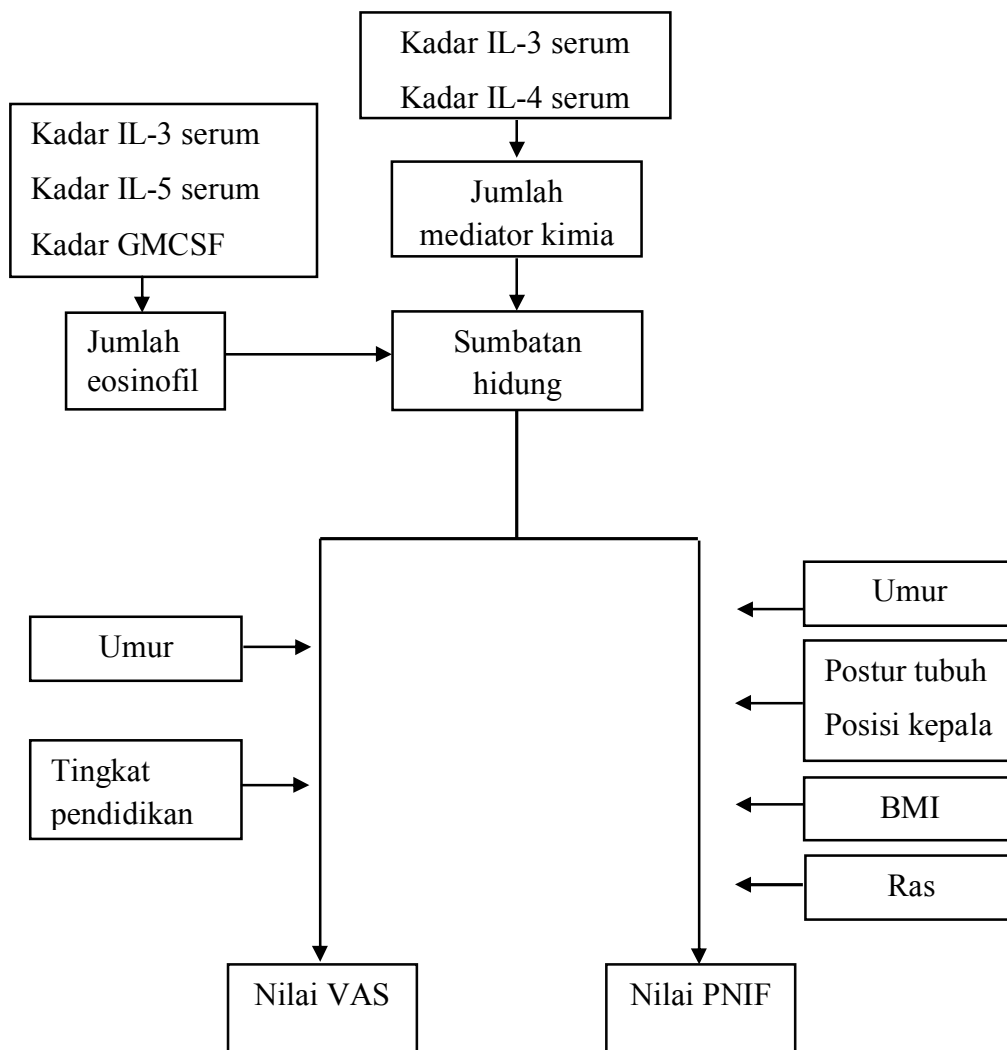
Kadar IL-3 serum
Kadar IL-4 serum

Kadar IL-3 serum
Kadar IL-5 serum
Kadar GMCSF

Jumlah mediator kimia

Jumlah eosinofil

Sumbatan hidung

Umur

Tingkat pendidikan

Umur

Postur tubuh
Posisi kepala

BMI

Ras

Nilai VAS

Nilai PNIF